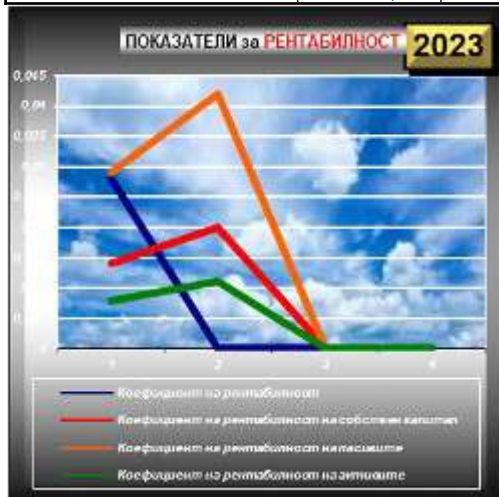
ПОКАЗАТЕЛИ за РЕНТАБИЛНОСТ 2023

0,045
0,04
0,035
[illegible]
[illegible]
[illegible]
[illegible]
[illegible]

1
2
3
4

Коефициент на рентабилност
Коефициент на рентабилност на собствен капитал
Коефициент на рентабилност на пасивите
Коефициент на рентабилност на активите